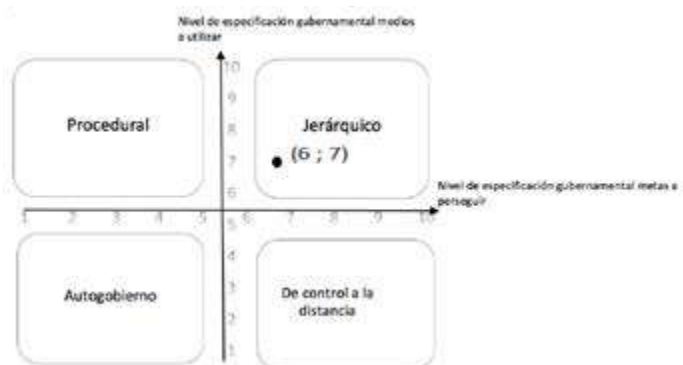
Nivel de especificación gubernamental medios a utilizar

10
9
8
7
6
5
4
3
2
1

Procedural

Jerárquico

(6 ; 7)

Nivel de especificación gubernamental metas a perseguir

1 2 3 4 5 6 7 8 9 10

Autogobierno

De control a la distancia